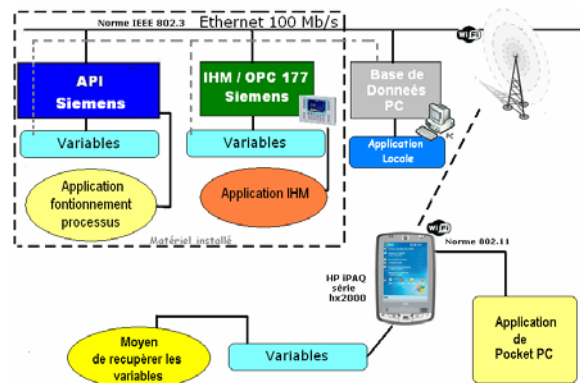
Norme IEEE 802.3 Ethernet 100 Mb/s

WiFi

API Siemens

IHM / OPC 177 Siemens

Base de Donneés PC

PC

Variables

Variables

Application Locale

Application fontionnement processus

Application IHM

Matériel installé

WiFi

Norme 802.11

HP iPAQ série hx2000

Moyen de recupérer les variables

Variables

Application de Pocket PC